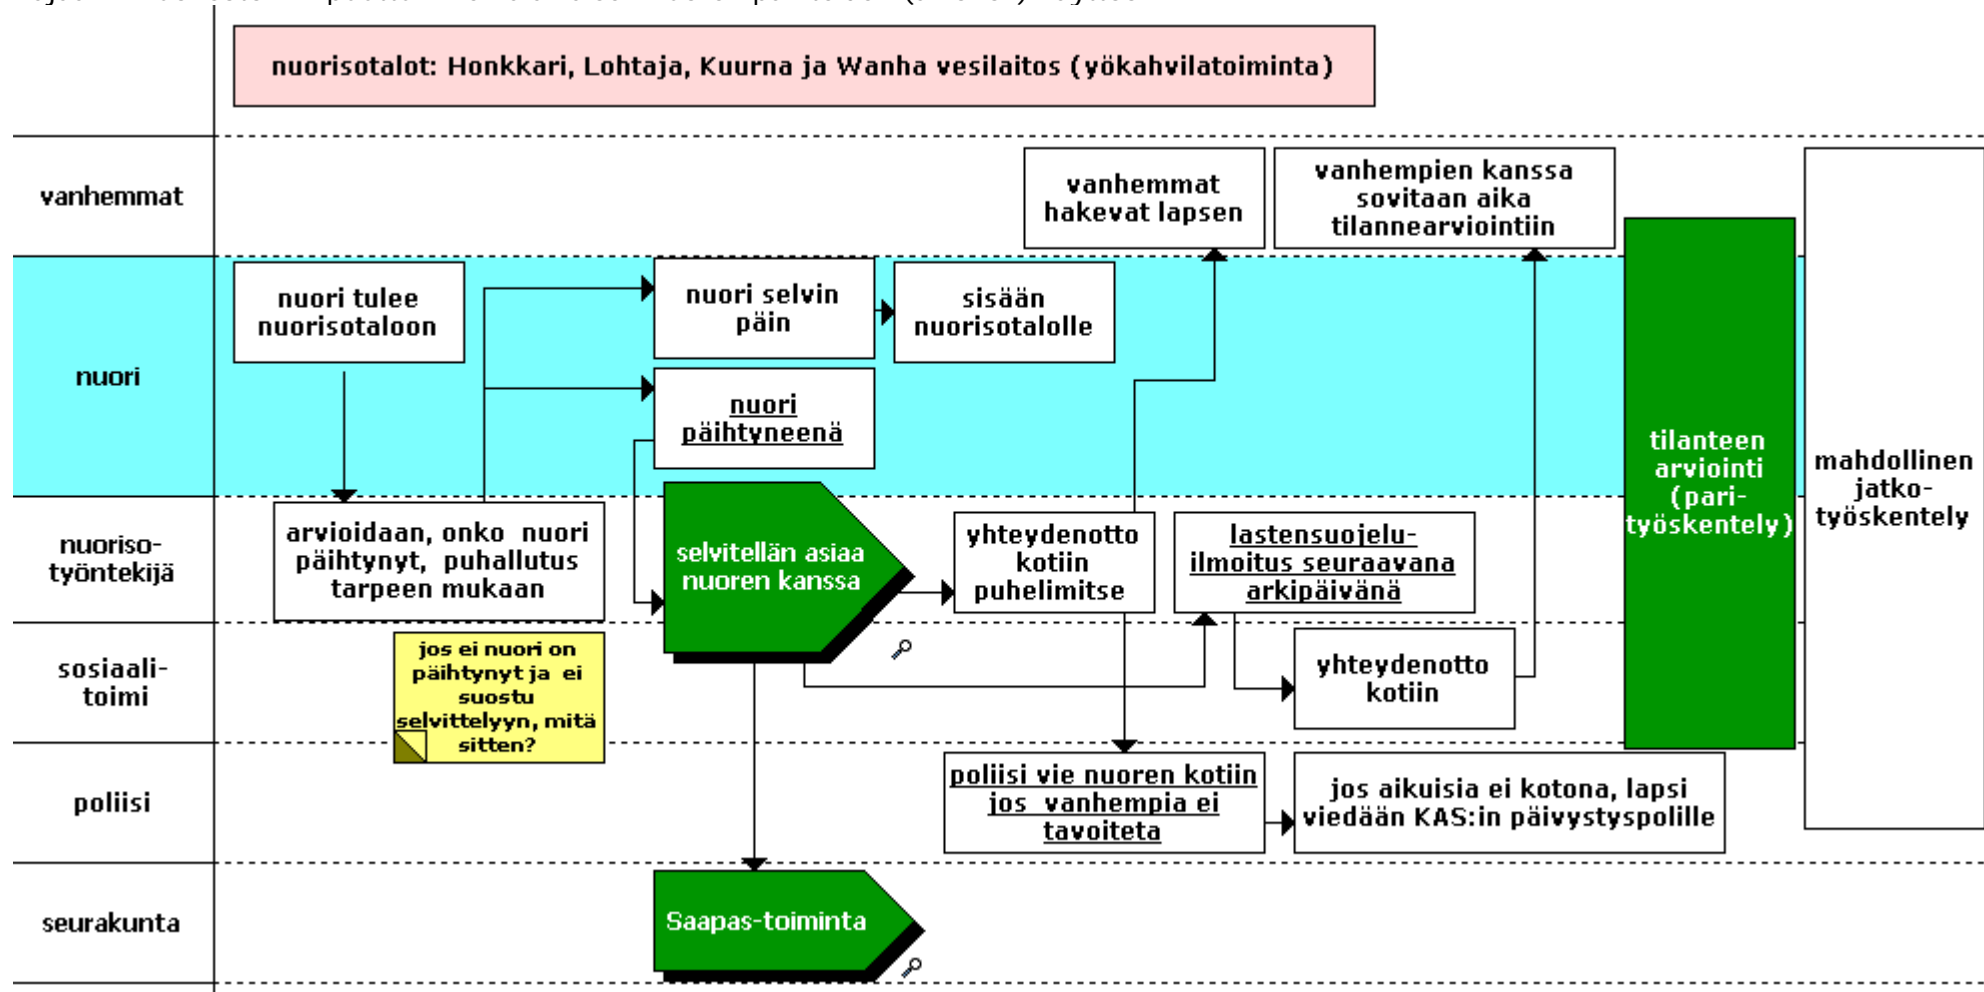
nuorisotalot: Honkkari, Lohtaja, Kuurna ja Wanha vesilaitos (yökahvilatoiminta)

vanhemmat

nuori

nuoriso-työntekijä

sosiaali-toimi

poliisi

seurakunta

vanhemmat hakevat lapsen

vanhempien kanssa sovitaan aika tilannearviointiin

nuori tulee nuorisotaloon

nuori selvin päin

sisään nuorisotalolle

nuori päihtyneenä

tilanteen arviointi (pari-työskentely)

mahdollinen jatko-työskentely

arvioidaan, onko nuori päihtynyt, puhallutus tarpeen mukaan

selvitellän asiaa nuoren kanssa

yhteydenotto kotiin puhelimitse

lastensuojelu-ilmoitus seuraavana arkipäivänä

jos ei nuori on päihtynyt ja ei suostu selvittelyyn, mitä sitten?

yhteydenotto kotiin

poliisi vie nuoren kotiin jos vanhempia ei tavoiteta

jos aikuisia ei kotona, lapsi viedään KAS:in päivystyspolille

Saapas-toiminta